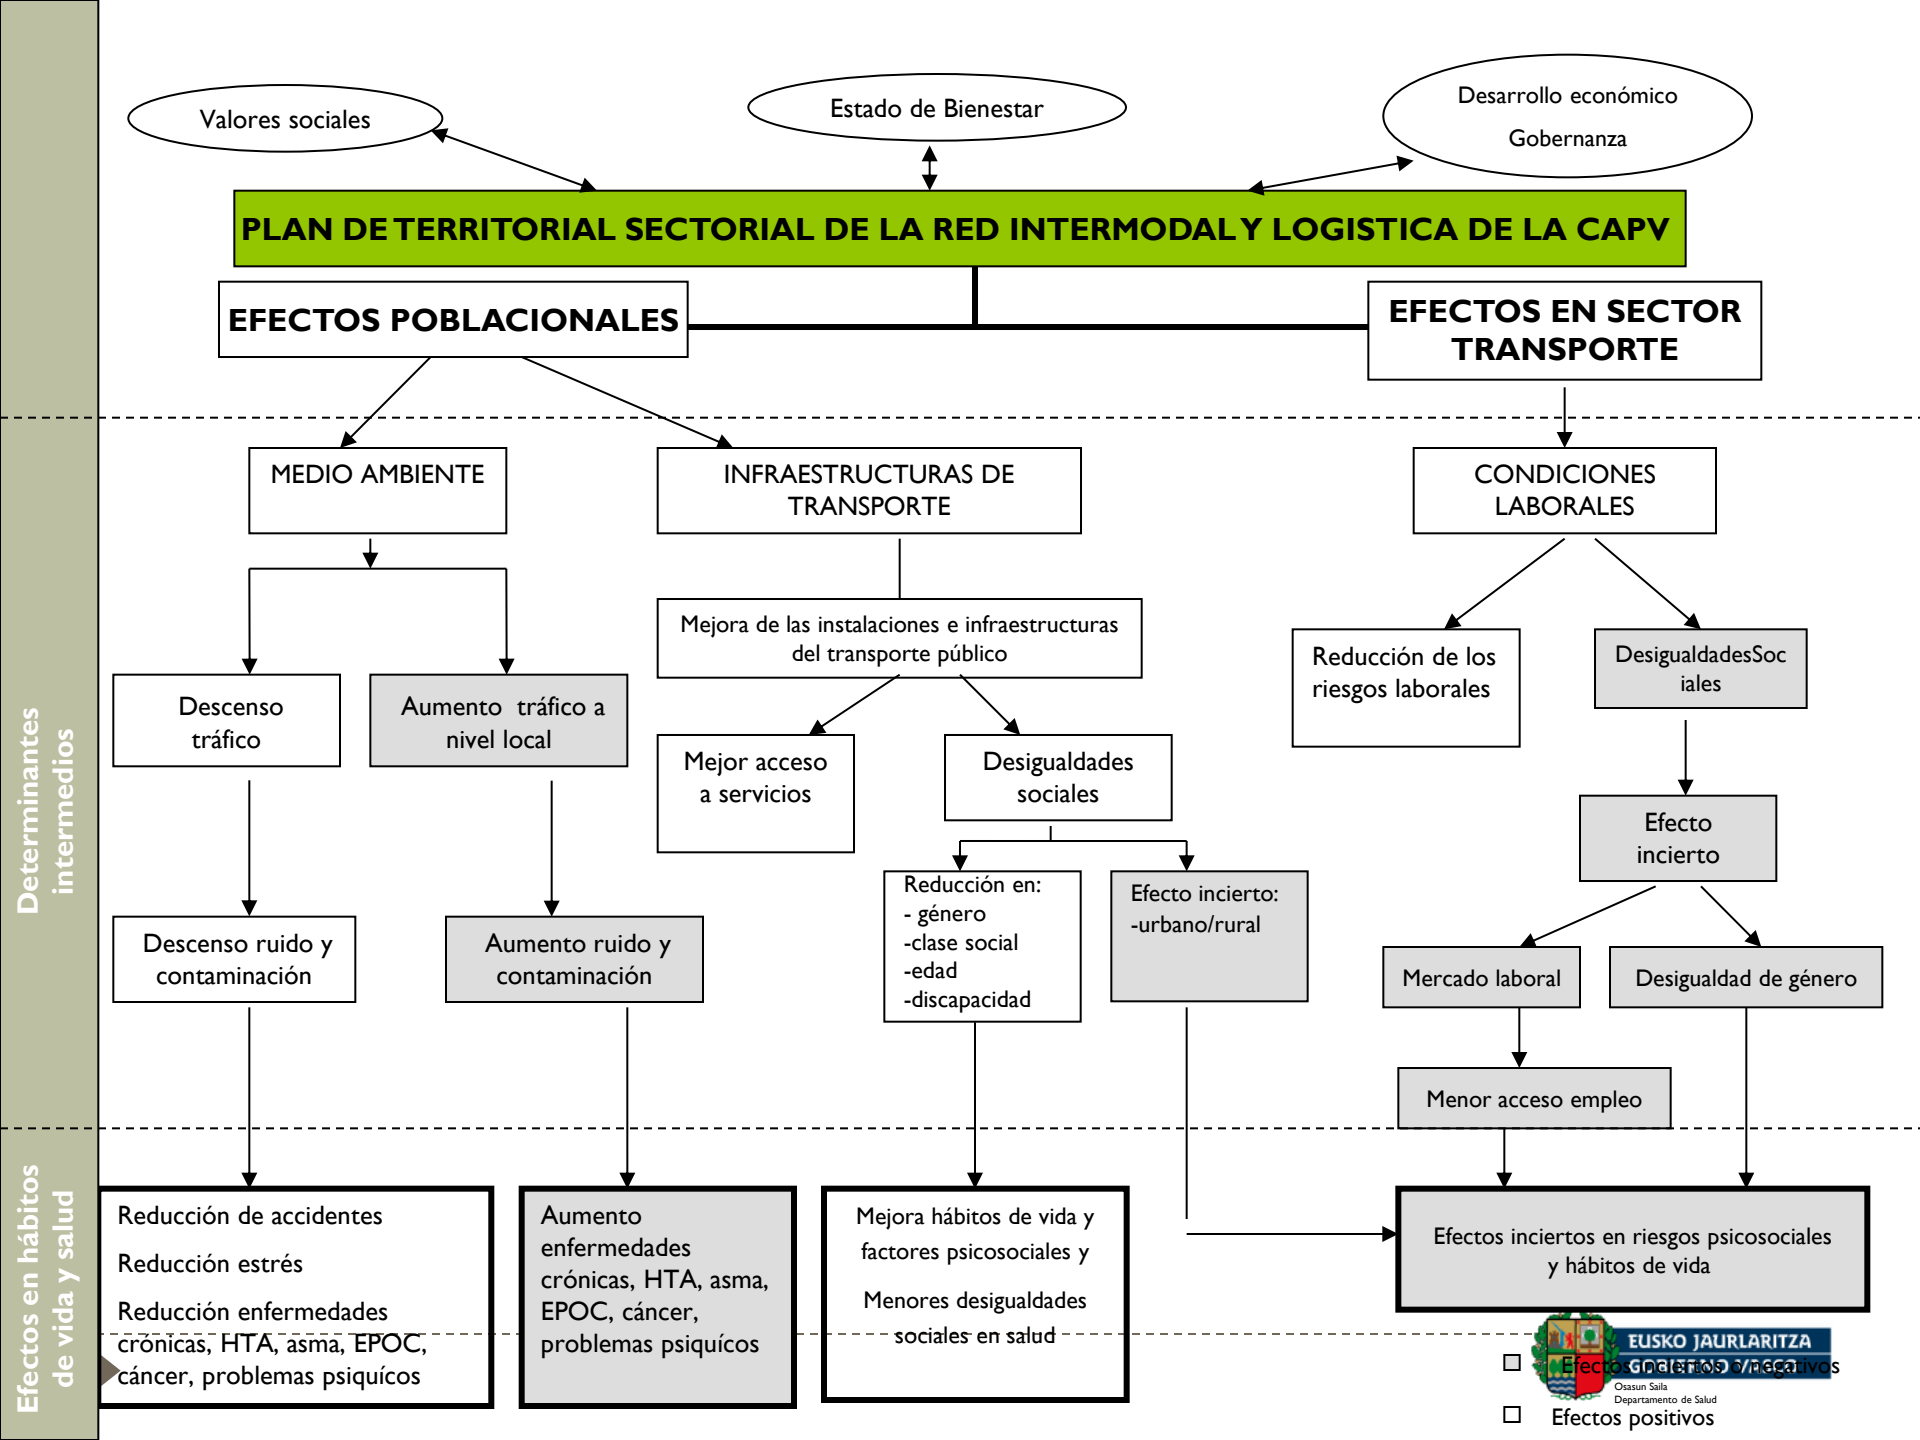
Determinantes intermedios

Efectos en hábitos de vida y salud

Valores sociales

Estado de Bienestar

Desarrollo económico

Gobernanza

PLAN DE TERRITORIAL SECTORIAL DE LA RED INTERMODAL Y LOGISTICA DE LA CAPV

EFECTOS POBLACIONALES

EFECTOS EN SECTOR TRANSPORTE

MEDIO AMBIENTE

INFRAESTRUCTURAS DE TRANSPORTE

CONDICIONES LABORALES

Mejora de las instalaciones e infraestructuras del transporte público

Reducción de los riesgos laborales

DesigualdadesSociales

Descenso tráfico

Aumento tráfico a nivel local

Mejor acceso a servicios

Desigualdades sociales

Efecto incierto

Reducción en:
- género
-clase social
-edad
-discapacidad

Efecto incierto:
-urbano/rural

Descenso ruido y contaminación

Aumento ruido y contaminación

Mercado laboral

Desigualdad de género

Menor acceso empleo

Reducción de accidentes

Reducción estrés

Reducción enfermedades crónicas, HTA, asma, EPOC, cáncer, problemas psiquícos

Aumento enfermedades crónicas, HTA, asma, EPOC, cáncer, problemas psiquícos

Mejora hábitos de vida y factores psicosociales y

Menores desigualdades sociales en salud

Efectos inciertos en riesgos psicosociales y hábitos de vida

EUSKO JAURLARITZA
Osasun Saila
Departamento de Salud

Efectos inciertos o negativos

Efectos positivos